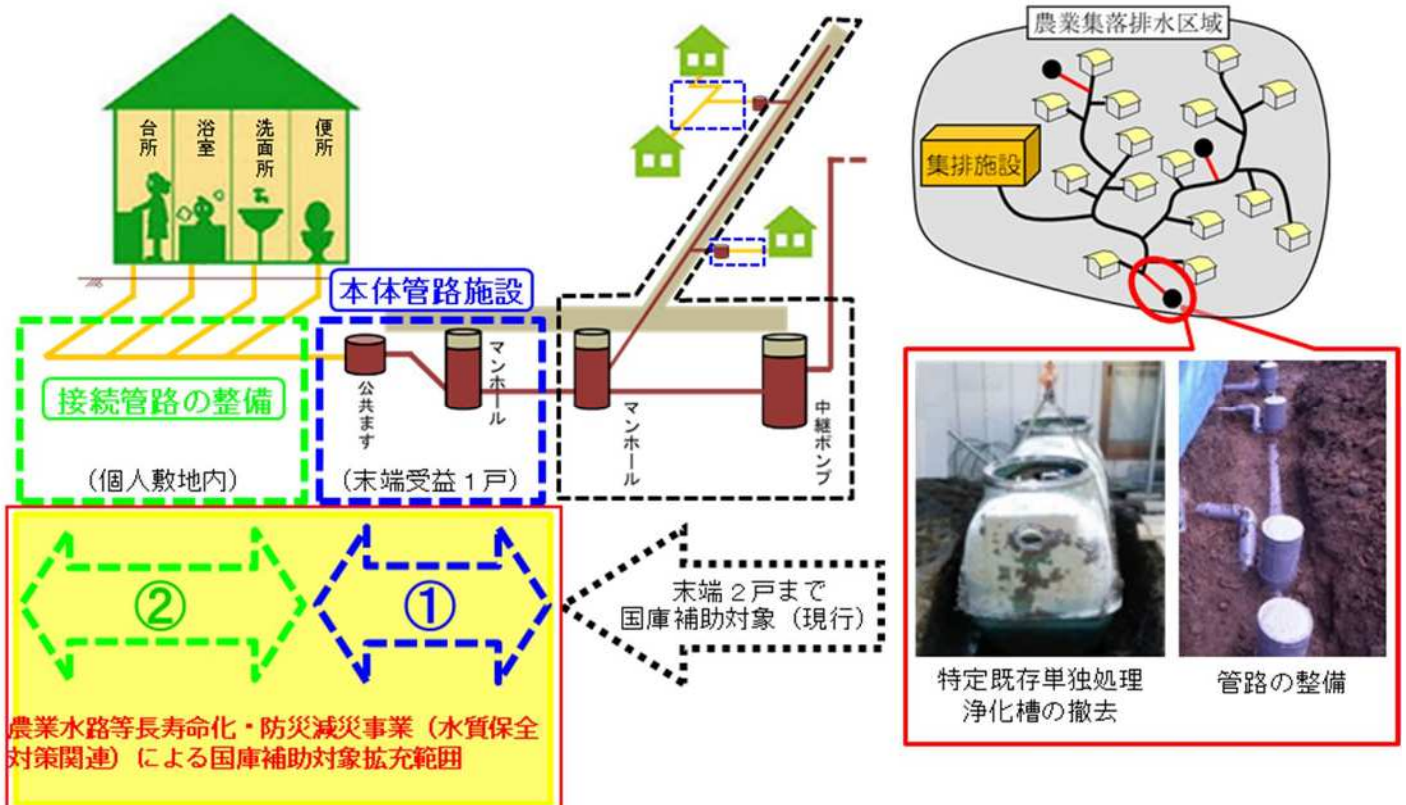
台所

浴室

洗面所

便所

本体管路施設

接続管路の整備

(個人敷地内)

公共ます

マンホール

(末端受益1戸)

マンホール

中継ポンプ

農業集落排水区域

集排施設

②

①

末端2戸まで
国庫補助対象(現行)

特定既存単独処理
浄化槽の撤去

管路の整備

農業水路等長寿命化・防災減災事業(水質保全対策関連)による国庫補助対象拡充範囲